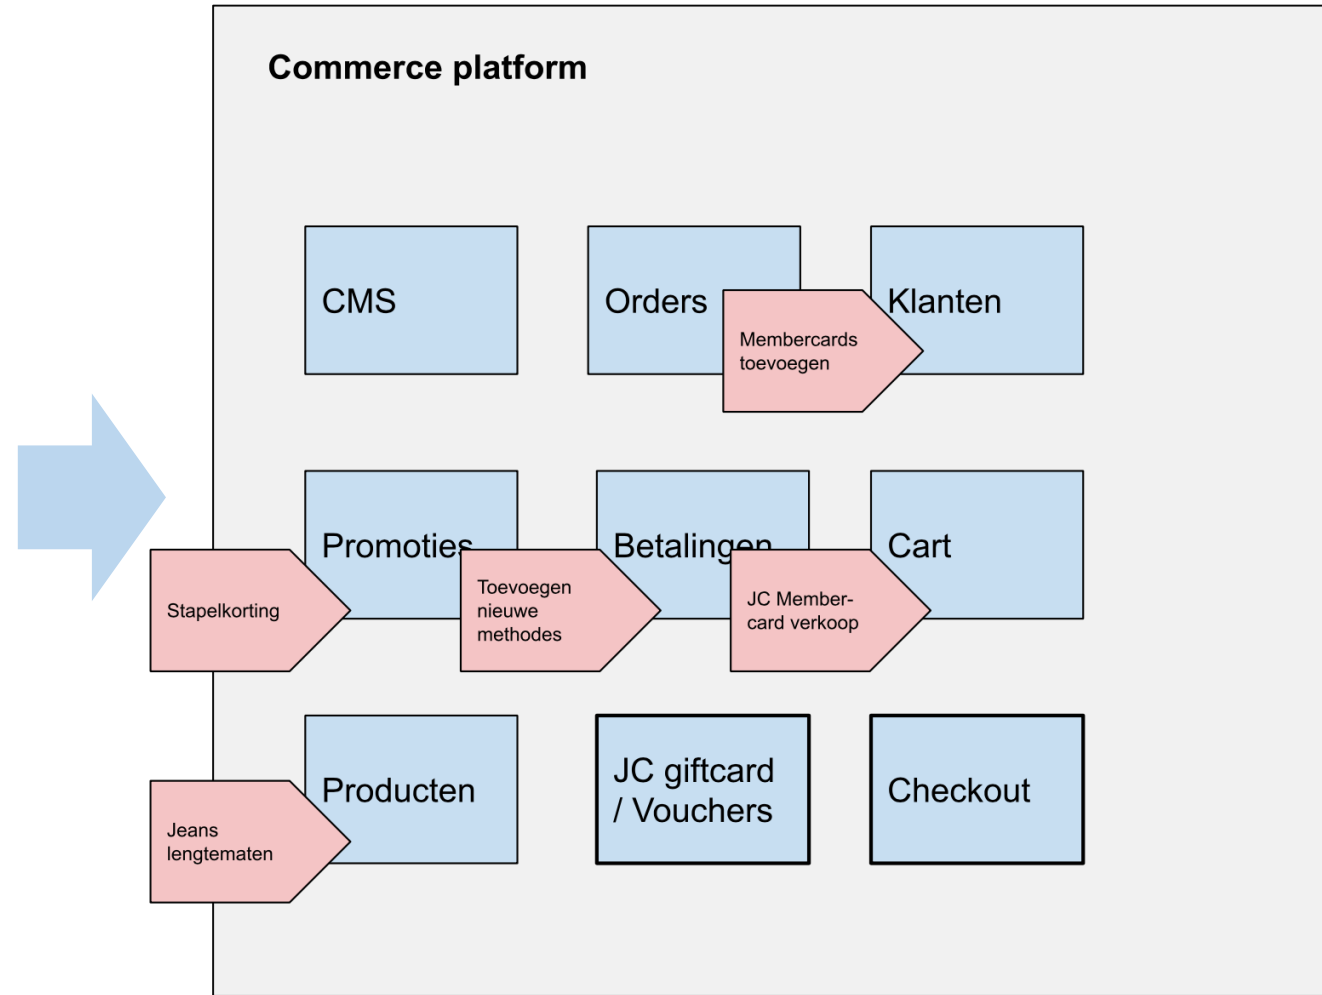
Commerce platform

CMS

Orders

Membercards toevoegen

Klanten

Promoties

Stapelkorting

Betalingen

Toevoegen nieuwe methodes

Cart

JC Membercard verkoop

Producten

Jeans lengtematen

JC giftcard / Vouchers

Checkout